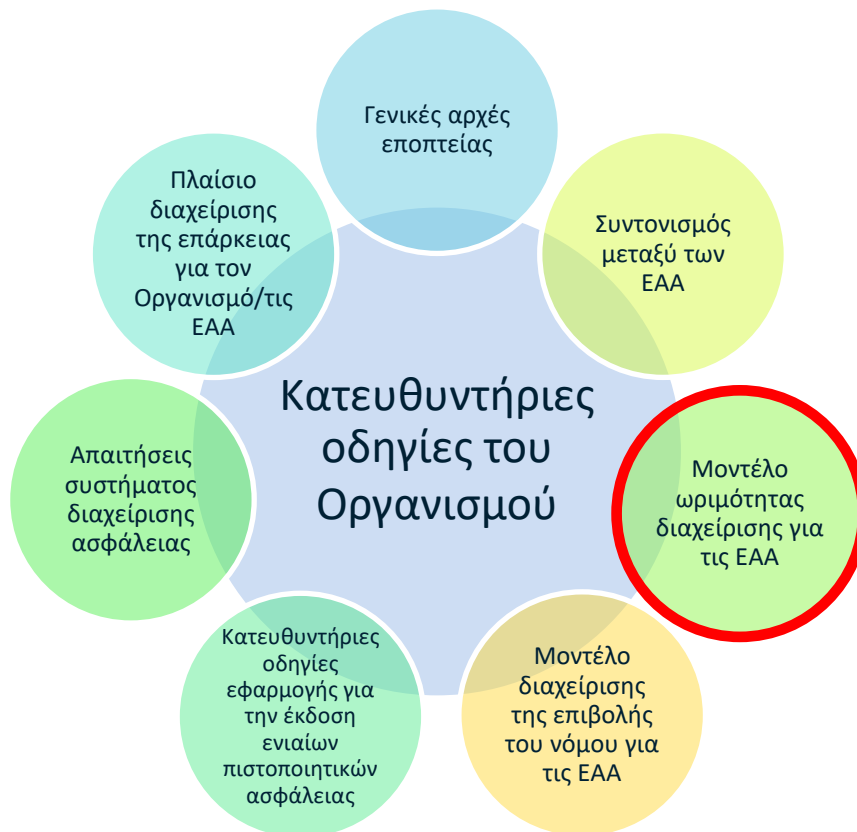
Κατευθυντήριες οδηγίες του Οργανισμού

Γενικές αρχές εποπτείας

Συντονισμός μεταξύ των ΕΑΑ

Μοντέλο ωριμότητας διαχείρισης για τις ΕΑΑ

Μοντέλο διαχείρισης της επιβολής του νόμου για τις ΕΑΑ

Κατευθυντήριες οδηγίες εφαρμογής για την έκδοση ενιαίων πιστοποιητικών ασφάλειας

Απαιτήσεις συστήματος διαχείρισης ασφάλειας

Πλαίσιο διαχείρισης της επάρκειας για τον Οργανισμό/τις ΕΑΑ